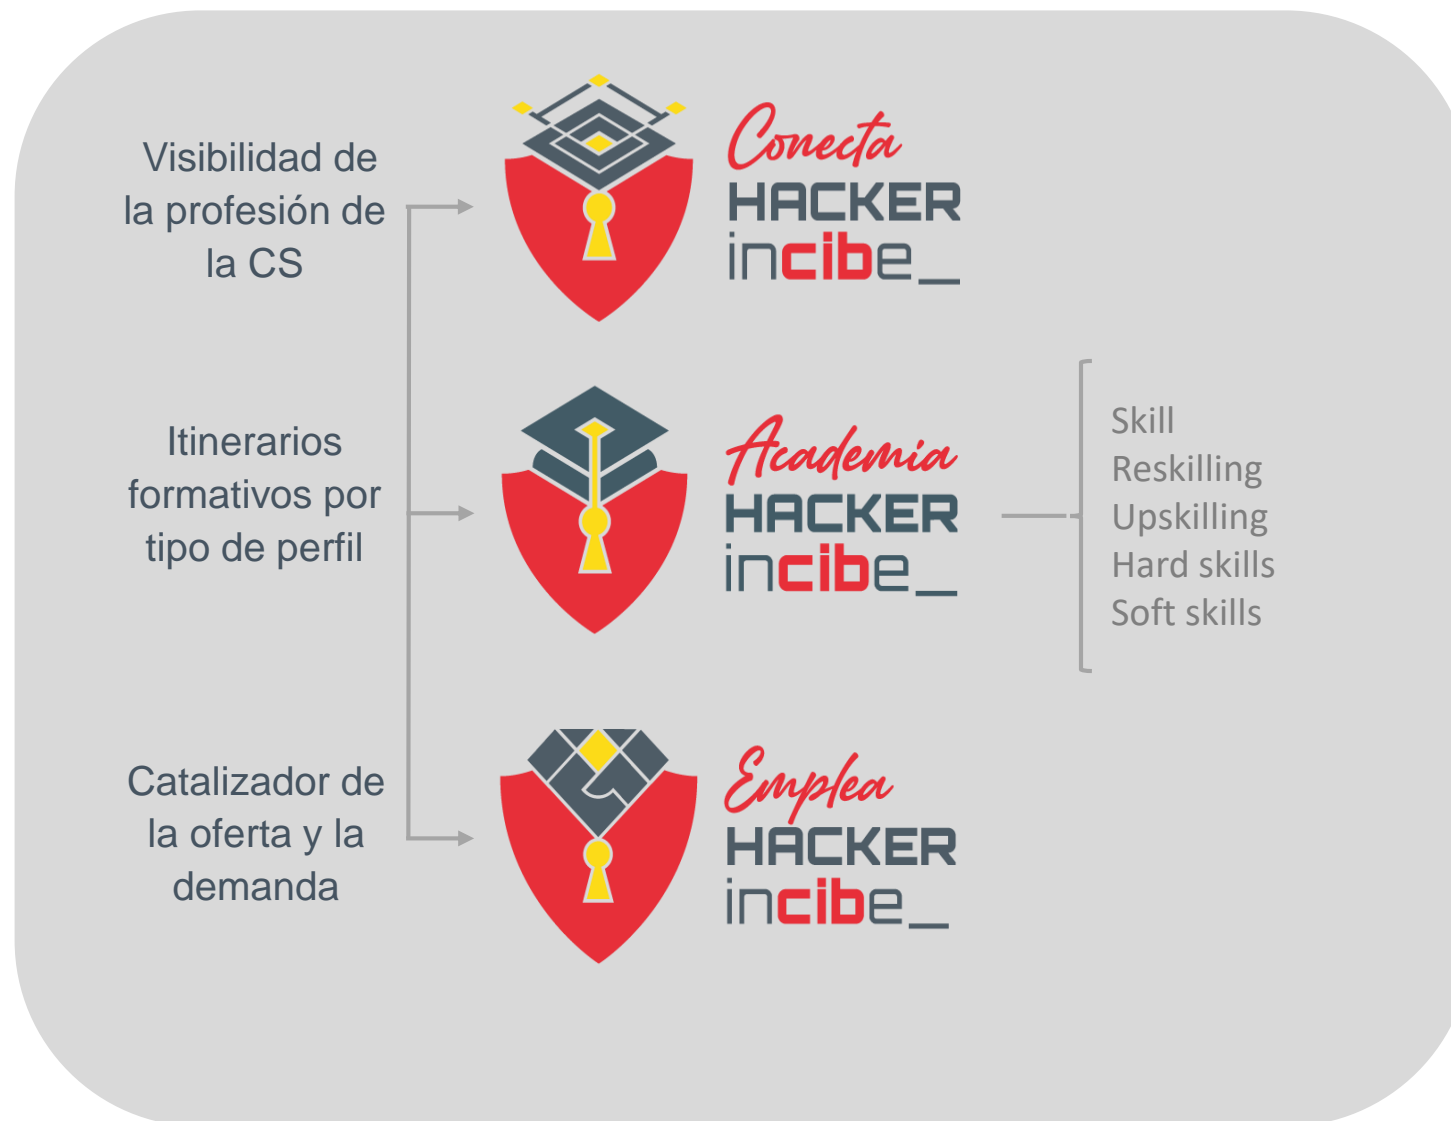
Visibilidad de la profesión de la CS

Conecta
HACKER
incibe_

Itinerarios formativos por tipo de perfil

Academia
HACKER
incibe_

Skill
Reskilling
Upskilling
Hard skills
Soft skills

Catalizador de la oferta y la demanda

Emplea
HACKER
incibe_